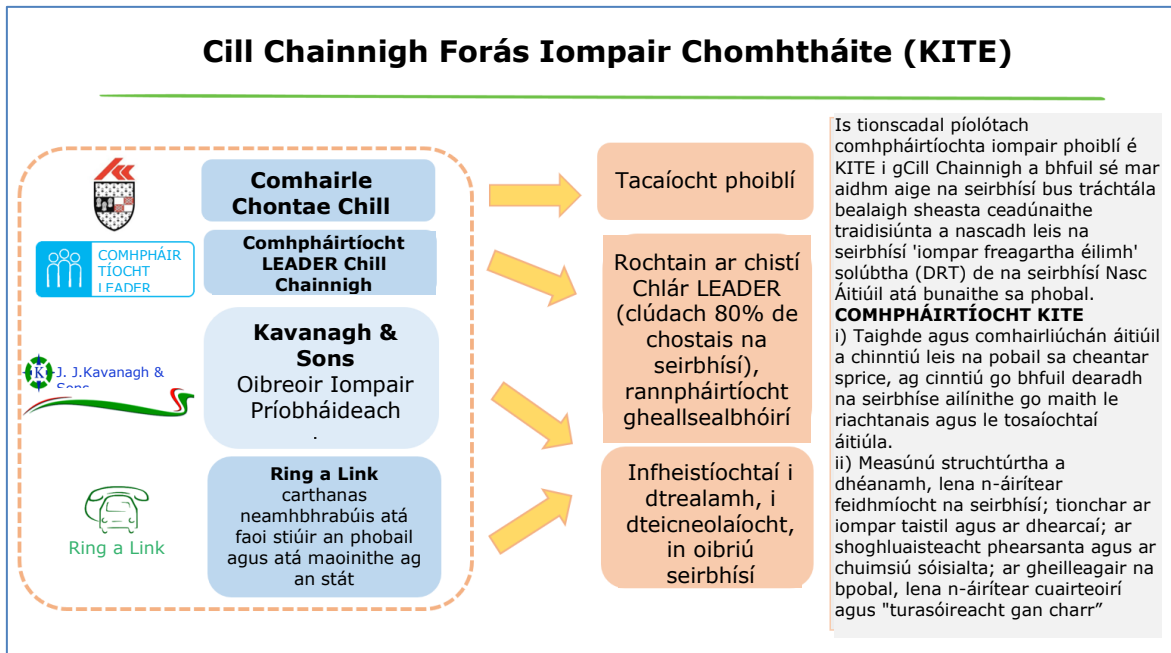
Cill Chainnigh Forás Iompair Chomhtháite (KITE)

COMHPHÁIR TÍOCHT LEADER

Comhairle Chontae Chill

Comhpháirtíocht LEADER Chill Chainnigh

J. J.Kavanagh & Sons

Kavanagh & Sons
Oibreoir Iompair Príobháideach
.

Ring a Link

Ring a Link
carthanas neamhbhrabúis atá faoi stiúir an phobail agus atá maoinithe ag an stát

Tacaíocht phoiblí

Rochtain ar chistí Chlár LEADER (clúdach 80% de chostais na seirbhísí), rannpháirtíocht gheallsealbhóirí

Infheistíochtaí i dtrealamh, i dteicneolaíocht, in oibriú seirbhísí

Is tionscadal píolótach comhpháirtíochta iompair phoiblí é KITE i gCill Chainnigh a bhfuil sé mar aidhm aige na seirbhísí bus tráchtála bealaigh sheasta ceadúnaithe traidisiúnta a nascadh leis na seirbhísí 'iompar freagartha éilimh' solúbtha (DRT) de na seirbhísí Nasc Áitiúil atá bunaithe sa phobal.
COMHPHÁIRTÍOCHT KITE
i) Taighde agus comhairliúchán áitiúil a chinntiú leis na pobail sa cheantar sprice, ag cinntiú go bhfuil dearadh na seirbhíse ailínithe go maith le riachtanais agus le tosaíochtaí áitiúla.
ii) Measúnú struchtúrtha a dhéanamh, lena n-áirítear feidhmíocht na seirbhísí; tionchar ar iompar taistil agus ar dhearcaí; ar shoghluaisteacht phearsanta agus ar chuimsiú sóisialta; ar gheilleagair na bpobal, lena n-áirítear cuairteoirí agus "turasóireacht gan charr"